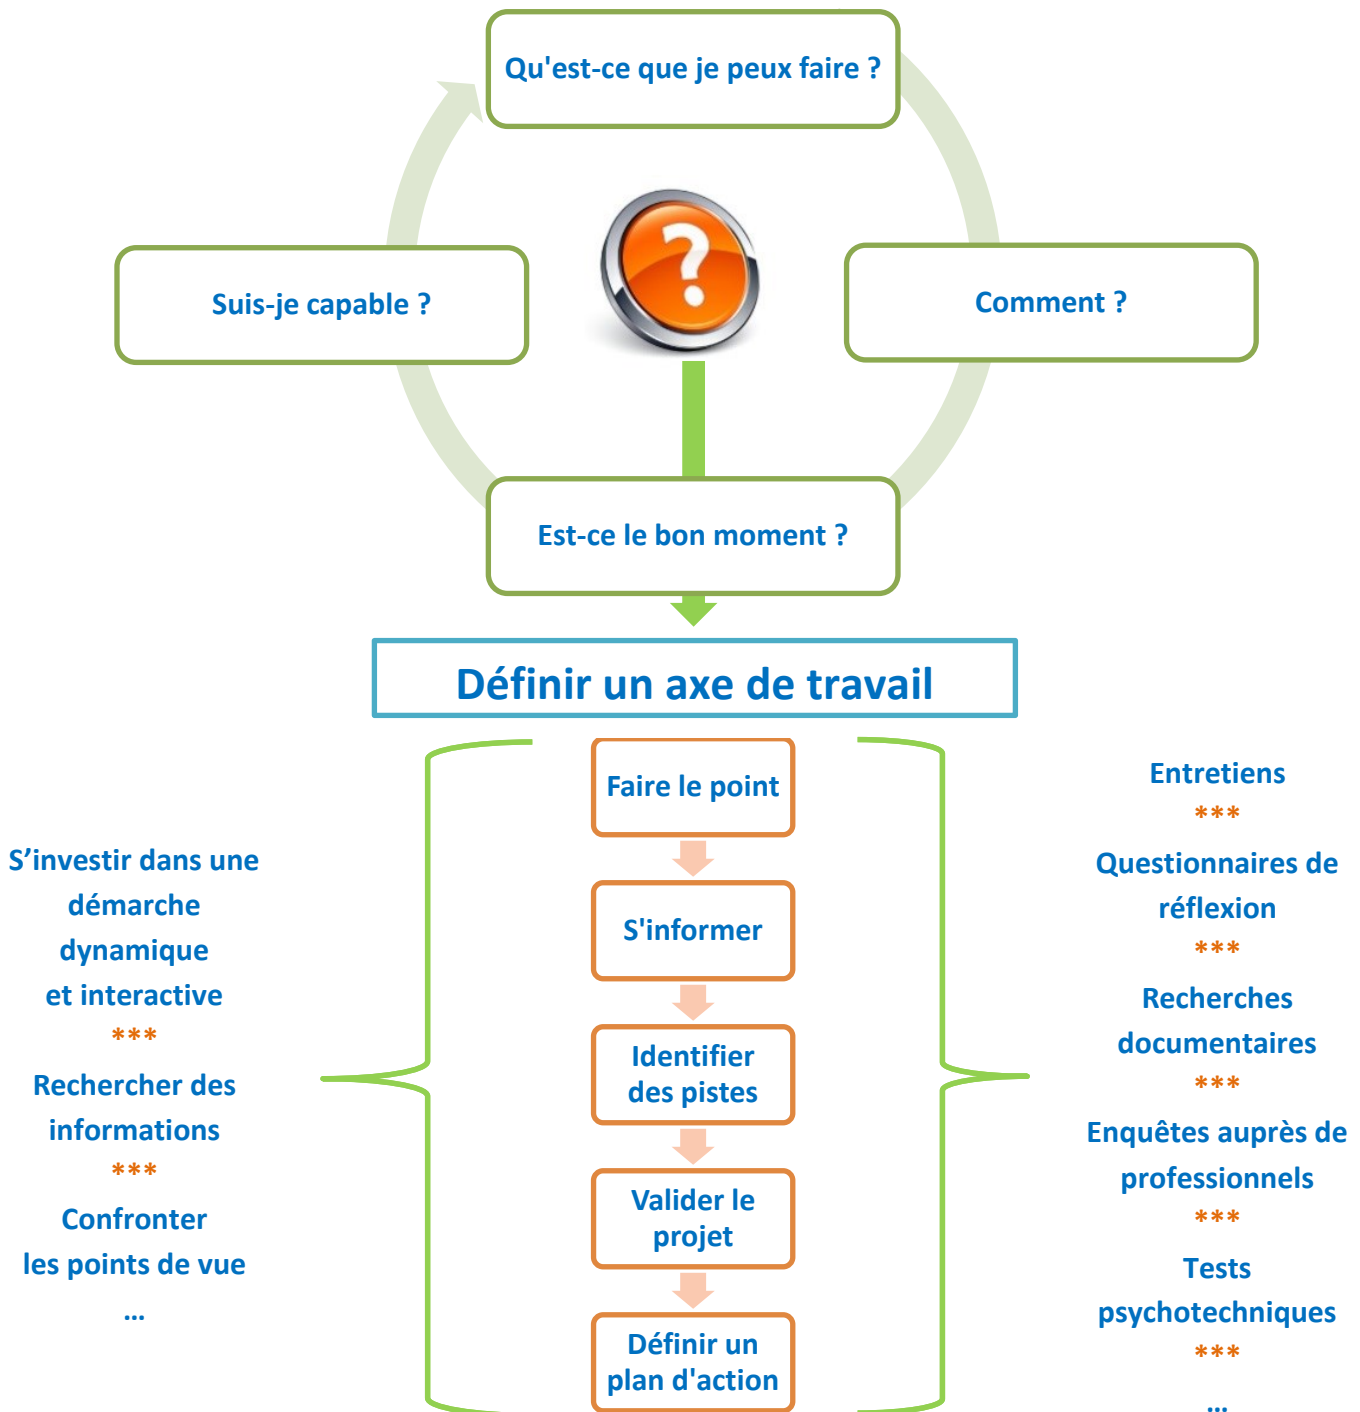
Qu'est-ce que je peux faire ?

Suis-je capable ?

?

Comment ?

Est-ce le bon moment ?

Définir un axe de travail

S’investir dans une démarche dynamique et interactive
***
Rechercher des informations
***
Confronter les points de vue
…

Faire le point

S'informer

Identifier des pistes

Valider le projet

Définir un plan d'action

Entretiens
***
Questionnaires de réflexion
***
Recherches documentaires
***
Enquêtes auprès de professionnels
***
Tests psychotechniques
***
…